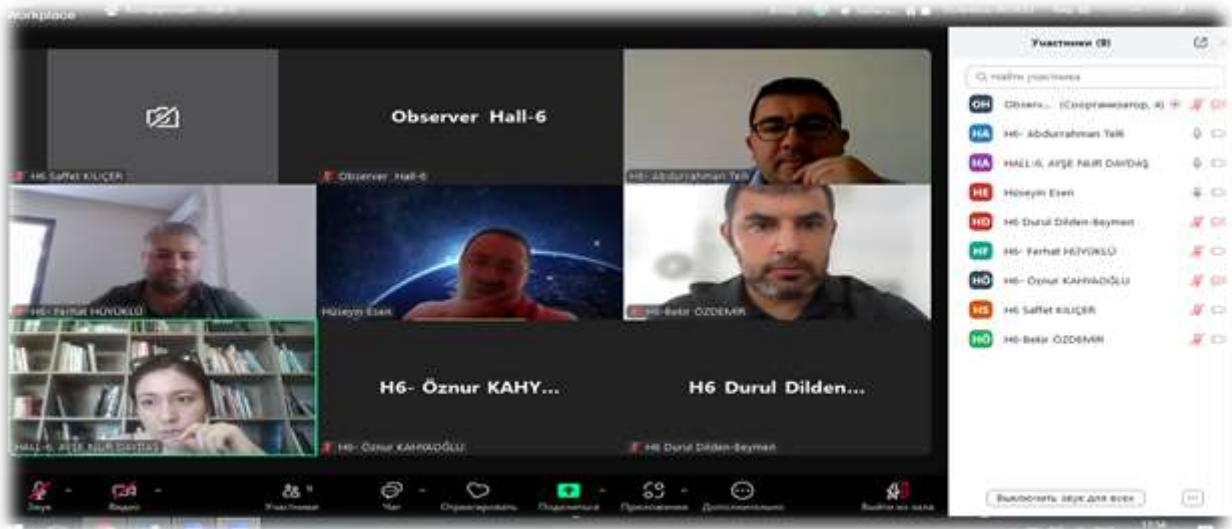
Workplace

H6 Saffet KILIÇER

Observer Hall-6

Observer Hall-6

H6- Abdurrahman Telli

H6- Ferhat HÜYÜKLÜ

Hüseyin Esen

H6-Bekir ÖZDEMİR

HALL-6, AYŞE NUR DAYDAŞ

H6- Öznur KAHY...

H6- Öznur KAHYAOĞLU

H6 Durul Dilden...

H6 Durul Dilden-Beymen

Участники (9)

Найти участника

OH Observ... (Соорганизатор, я)

HA H6- Abdurrahman Telli

HA HALL-6, AYŞE NUR DAYDAŞ

HE Hüseyin Esen

HD H6 Durul Dilden-Beymen

HF H6- Ferhat HÜYÜKLÜ

HÖ H6- Öznur KAHYAOĞLU

HS H6 Saffet KILIÇER

HÖ H6-Bekir ÖZDEMİR

Выключить звук для всех

Звук

Видео

Участники

Чат

Отреагировать

Поделиться

Приложения

Дополнительно

Выйти из зала